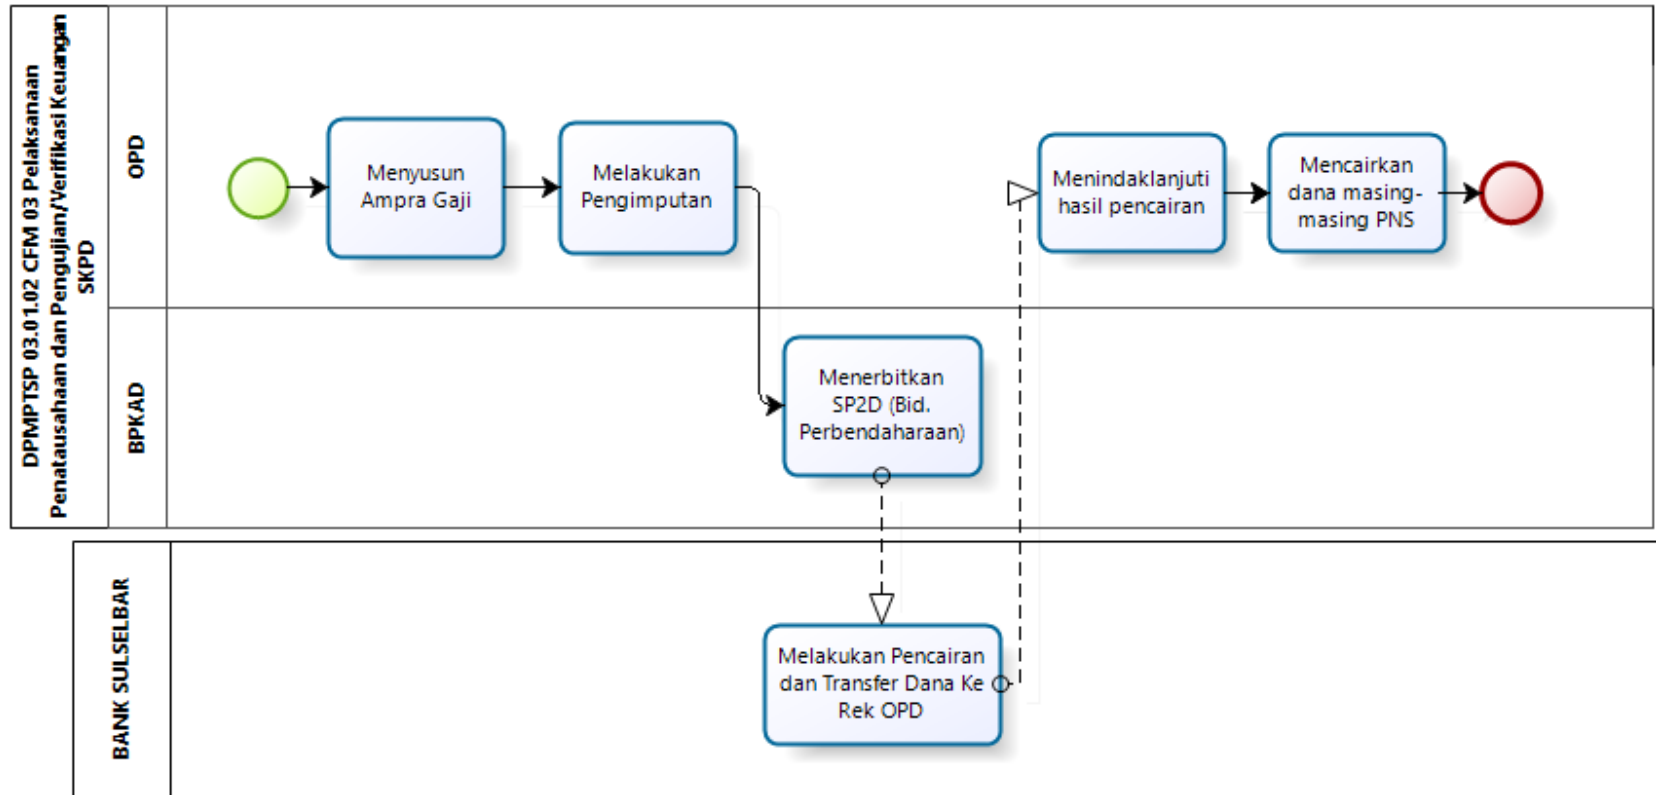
DPMPTSP 03.01.02 CFM 03 Pelaksanaan Penatausahaan dan Pengujian/Verifikasi Keuangan SKPD

OPD

Menyusun Ampra Gaji

Melakukan Pengimputan

Menindaklanjuti hasil pencairan

Mencairkan dana masing-masing PNS

BPKAD

Menerbitkan SP2D (Bid. Perbendaharaan)

BANK SULSELBAR

Melakukan Pencairan dan Transfer Dana Ke Rek OPD